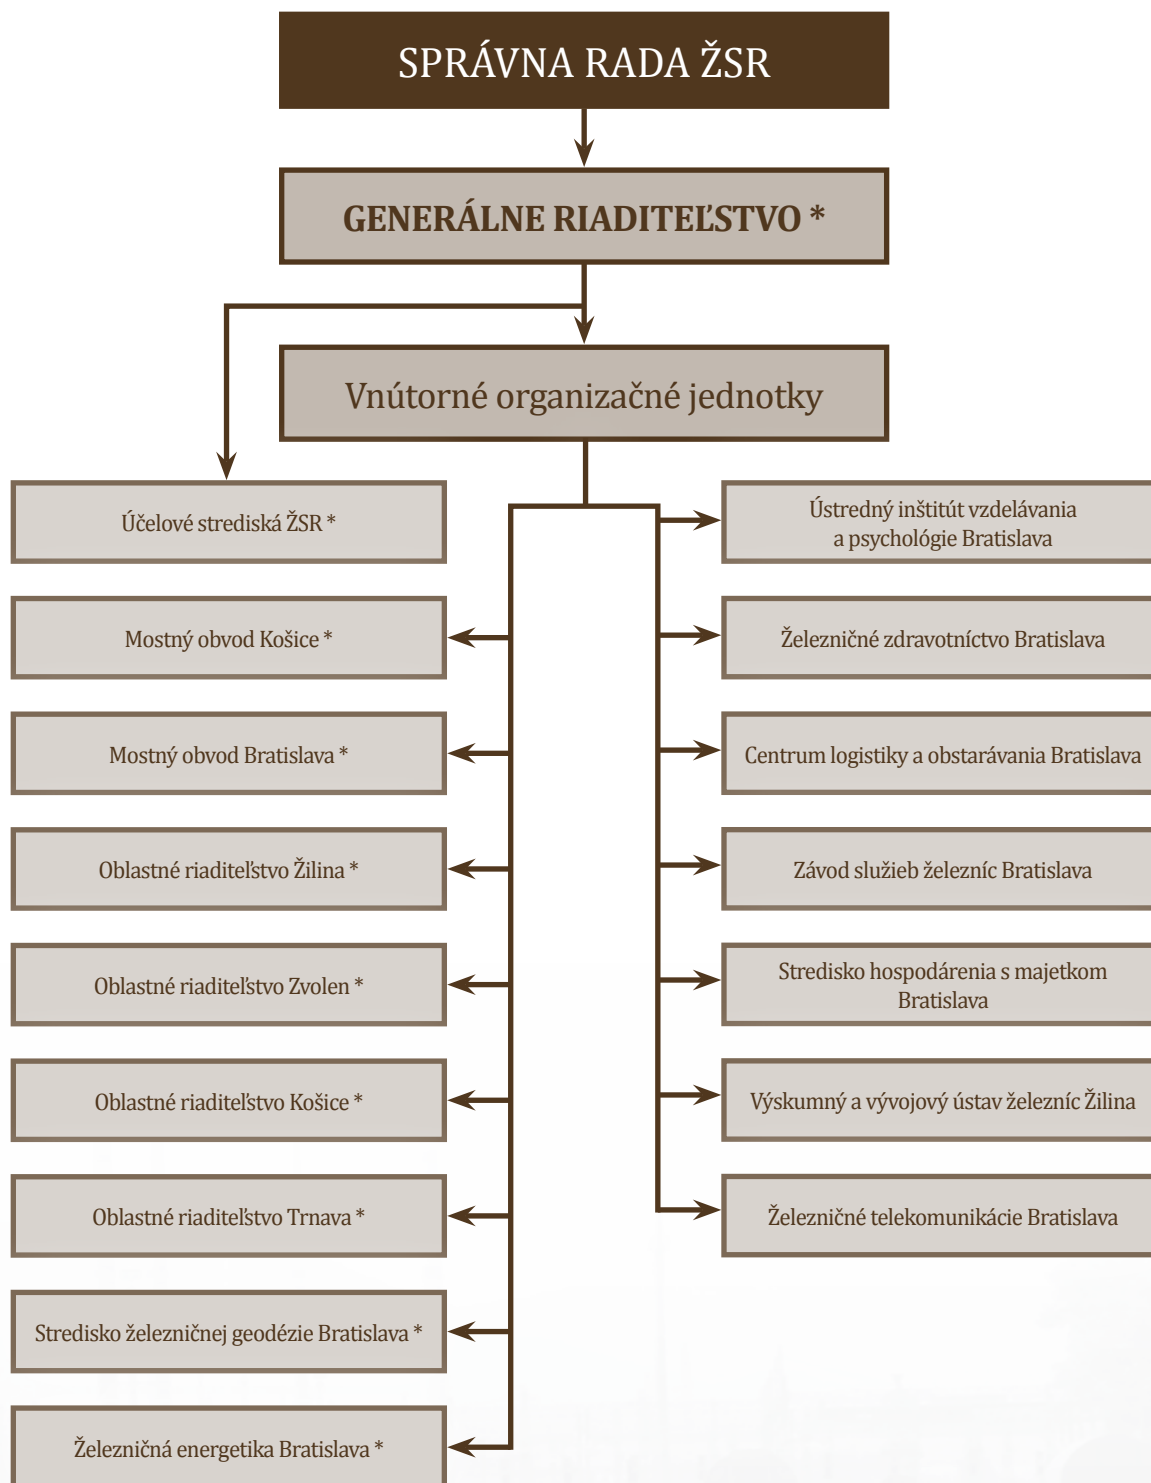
SPRÁVNA RADA ŽSR

GENERÁLNE RIADITEĽSTVO *

Vnútorné organizačné jednotky

Účelové strediská ŽSR *

Mostný obvod Košice *

Mostný obvod Bratislava *

Oblastné riaditeľstvo Žilina *

Oblastné riaditeľstvo Zvolen *

Oblastné riaditeľstvo Košice *

Oblastné riaditeľstvo Trnava *

Stredisko železničnej geodézie Bratislava *

Železničná energetika Bratislava *

Ústredný inštitút vzdelávania a psychológie Bratislava

Železničné zdravotníctvo Bratislava

Centrum logistiky a obstarávania Bratislava

Závod služieb železníc Bratislava

Stredisko hospodárenia s majetkom Bratislava

Výskumný a vývojový ústav železníc Žilina

Železničné telekomunikácie Bratislava